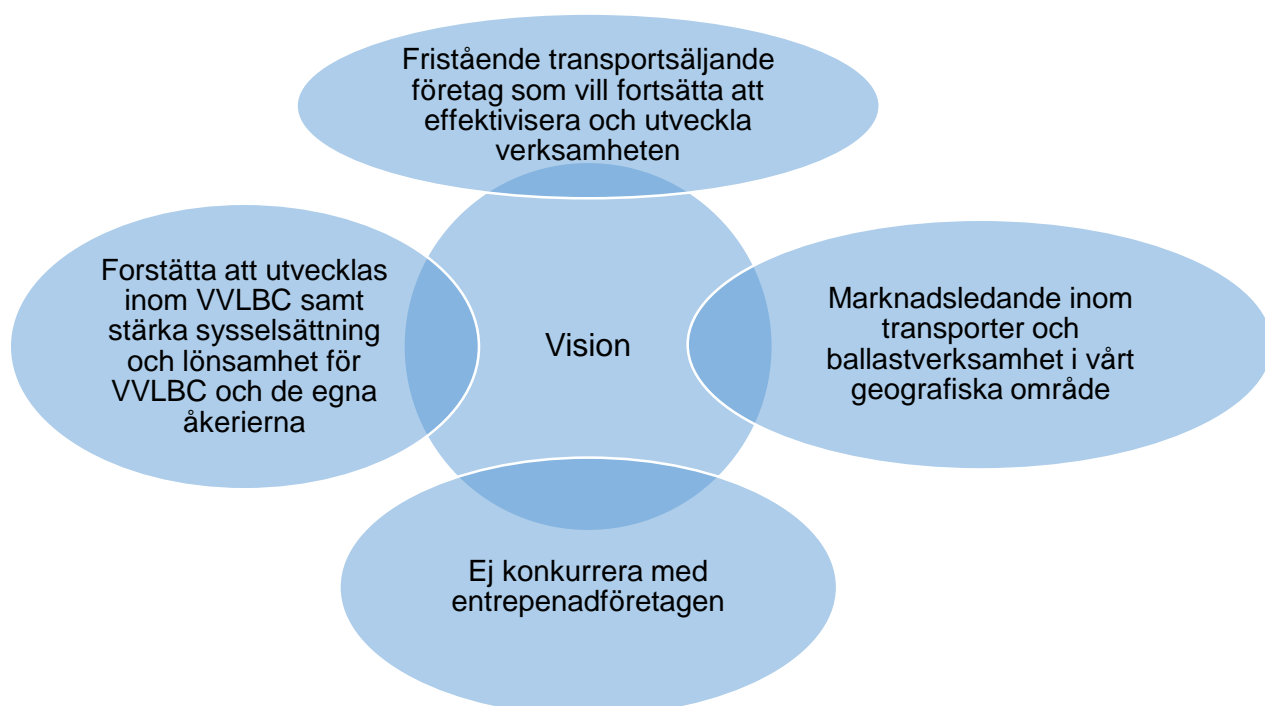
Fristående transportsäljande företag som vill fortsätta att effektivisera och utveckla verksamheten

Forstätta att utvecklas inom VVLBC samt stärka sysselsättning och lönsamhet för VVLBC och de egna åkerierna

Vision

Marknadsledande inom transporter och ballastverksamhet i vårt geografiska område

Ej konkurrera med entrepenadföretagen